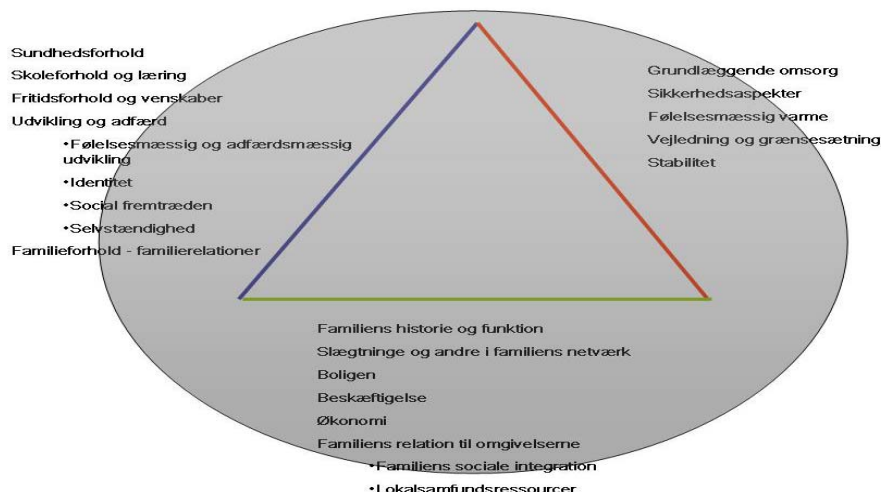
Sundhedsforhold
Skoleforhold og læring
Fritidsforhold og venskaber
Udvikling og adfærd
•Følelsesmæssig og adfærdsmæssig udvikling
•Identitet
•Social fremtræden
•Selvstændighed
Familieforhold - familierelationer

Grundlæggende omsorg
Sikkerhedsaspekter
Følelsesmæssig varme
Vejledning og grænsesætning
Stabilitet

Familiens historie og funktion
Slægtninge og andre i familiens netværk
Boligen
Beskæftigelse
Økonomi
Familiens relation til omgivelserne
•Familiens sociale integration
•Lokalsamfundsressourcer